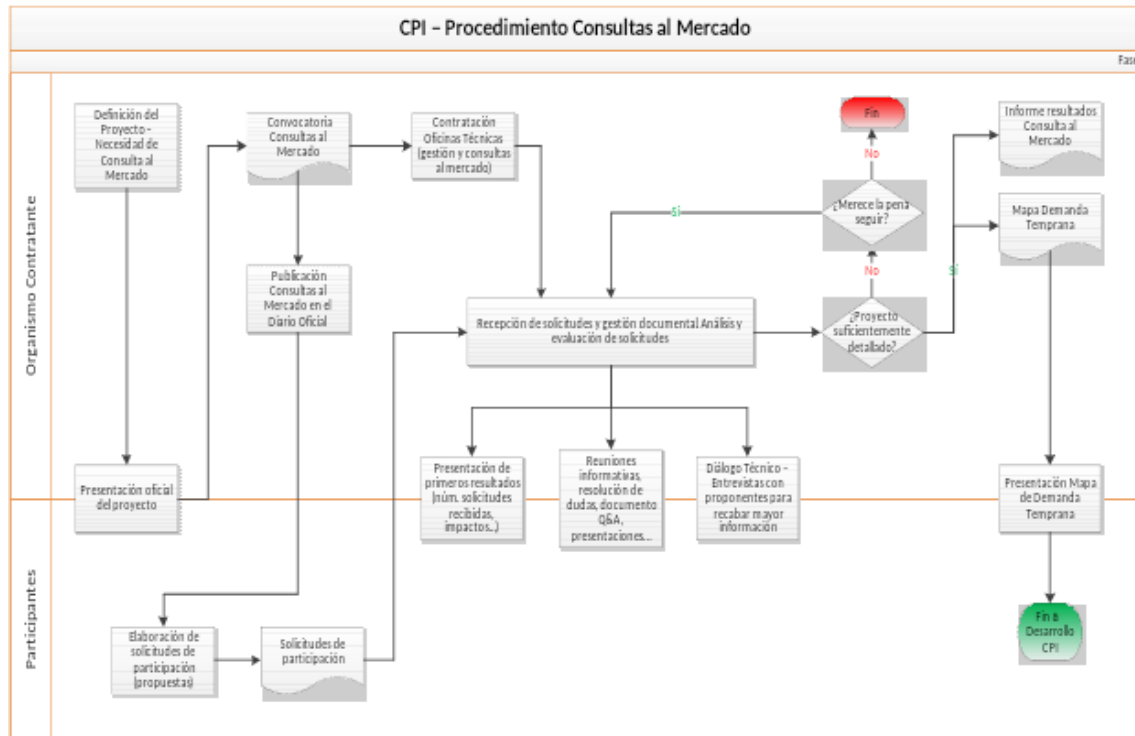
CPI – Procedimiento Consultas al Mercado

Fas

Organismo Contratante

Participantes

Definición del Proyecto – Necesidad de Consulta al Mercado

Convocatoria Consultas al Mercado

Contratación Oficinas Técnicas (gestión y consultas al mercado)

Fin

No

¿Merece la pena seguir?

Sí

Informe resultados Consulta al Mercado

Mapa Demanda Temprana

Sí

No

Publicación Consultas al Mercado en el Diario Oficial

Recepción de solicitudes y gestión documental Análisis y evaluación de solicitudes

¿Proyecto suficientemente detallado?

Presentación oficial del proyecto

Presentación de primeros resultados (núm. solicitudes recibidas, impactos...)

Reuniones informativas, resolución de dudas, documento Q&A, presentaciones...

Diálogo Técnico – Entrevistas con proponentes para recabar mayor información

Presentación Mapa de Demanda Temprana

Fin & Desarrollo CPI

Elaboración de solicitudes de participación (propuestas)

Solicitudes de participación